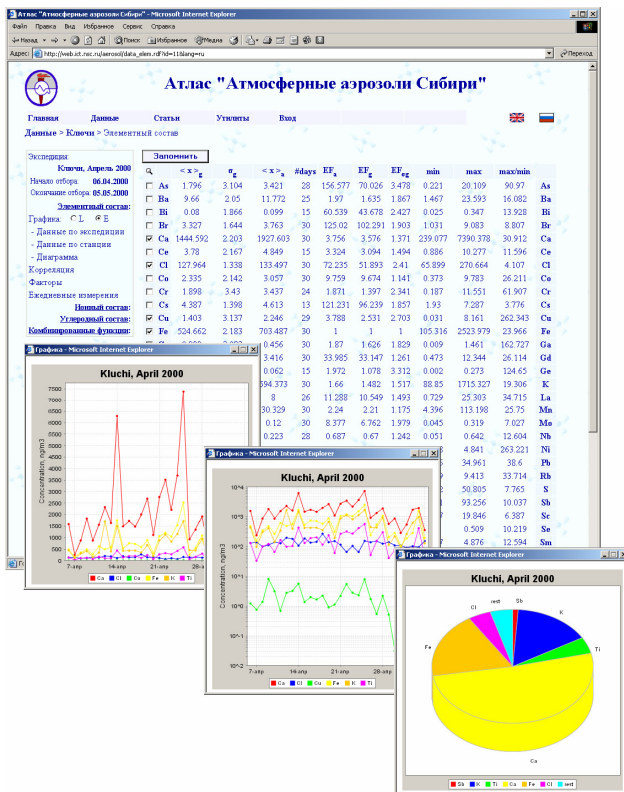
Атлас "Атмосферные аэрозоли Сибири" - Microsoft Internet Explorer

Файл Правка Вид Избранное Сервис Справка

Назад Поиск Избранное Медиа

Адрес: http://web.ict.nsc.ru/aerosol/data_elem.rdf?id=11&lang=ru Переход

Атлас "Атмосферные аэрозоли Сибири"

Главная Данные Статьи Утилиты Вход

Данные > Ключи > Элементный состав

Экспедиция:
Ключи, Апрель 2000
Начало отбора: 06.04.2000
Окончание отбора: 05.05.2000
Элементный состав:
Графика: L E
- Данные по экспедиции
- Данные по станции
- Диаграмма
Корреляция
Факторы
Ежедневные измерения
Ионный состав:
Углеродный состав:
Комбинированные функции:

Запомнить

| | | $<x>_g$ | $\sigma_g$ | $<x>_a$ | #days | $EF_a$ | $EF_g$ | $EF_{eg}$ | min | max | max/min | |
|---|---|---|---|---|---|---|---|---|---|---|---|---|
| | As | 1.796 | 3.104 | 3.421 | 28 | 156.577 | 70.026 | 3.478 | 0.221 | 20.109 | 90.97 | As |
| | Ba | 9.66 | 2.05 | 11.772 | 25 | 1.97 | 1.635 | 1.867 | 1.467 | 23.593 | 16.082 | Ba |
| | Bi | 0.08 | 1.866 | 0.099 | 15 | 60.539 | 43.678 | 2.427 | 0.025 | 0.347 | 13.928 | Bi |
| | Br | 3.327 | 1.644 | 3.763 | 30 | 125.02 | 102.291 | 1.903 | 1.031 | 9.083 | 8.807 | Br |
| ☑ | Ca | 1444.592 | 2.203 | 1927.603 | 30 | 3.756 | 3.576 | 1.371 | 239.077 | 7390.378 | 30.912 | Ca |
| | Ce | 3.78 | 2.167 | 4.849 | 15 | 3.324 | 3.094 | 1.494 | 0.886 | 10.277 | 11.596 | Ce |
| ☑ | Cl | 127.964 | 1.338 | 133.497 | 30 | 72.235 | 51.893 | 2.41 | 65.899 | 270.664 | 4.107 | Cl |
| | Co | 2.335 | 2.142 | 3.057 | 30 | 9.759 | 9.674 | 1.141 | 0.373 | 9.783 | 26.211 | Co |
| | Cr | 1.898 | 3.43 | 3.437 | 24 | 1.871 | 1.397 | 2.341 | 0.187 | 11.551 | 61.907 | Cr |
| | Cs | 4.387 | 1.398 | 4.613 | 13 | 121.231 | 96.239 | 1.857 | 1.93 | 7.287 | 3.776 | Cs |
| ☑ | Cu | 1.403 | 3.137 | 2.246 | 29 | 3.788 | 2.531 | 2.703 | 0.031 | 8.161 | 262.343 | Cu |
| ☑ | Fe | 524.662 | 2.183 | 703.487 | 30 | 1 | 1 | 1 | 105.316 | 2523.979 | 23.966 | Fe |
| | | | | 0.456 | 30 | 1.87 | 1.626 | 1.829 | 0.009 | 1.461 | 162.727 | Ga |
| | | | | 3.416 | 30 | 33.985 | 33.147 | 1.261 | 0.473 | 12.344 | 26.114 | Gd |
| | | | | 0.062 | 15 | 1.972 | 1.078 | 3.312 | 0.002 | 0.273 | 124.65 | Ge |
| | | | | 594.373 | 30 | 1.66 | 1.482 | 1.517 | 88.85 | 1715.327 | 19.306 | K |
| | | | | 8 | 26 | 11.288 | 10.549 | 1.493 | 0.729 | 25.303 | 34.715 | La |
| | | | | 30.329 | 30 | 2.24 | 2.21 | 1.175 | 4.396 | 113.198 | 25.75 | Mn |
| | | | | 0.12 | 30 | 8.377 | 6.762 | 1.979 | 0.045 | 0.319 | 7.027 | Mo |
| | | | | 0.223 | 28 | 0.687 | 0.67 | 1.242 | 0.051 | 0.642 | 12.604 | Nb |
| | | | | | | | | | | 4.841 | 263.221 | Ni |
| | | | | | | | | | | 34.961 | 38.6 | Pb |
| | | | | | | | | | | 9.413 | 33.714 | Rb |
| | | | | | | | | | | 50.805 | 7.765 | S |
| | | | | | | | | | | 93.256 | 10.037 | Sb |
| | | | | | | | | | | 19.846 | 6.387 | Sc |
| | | | | | | | | | | 0.509 | 10.219 | Se |
| | | | | | | | | | | 4.876 | 12.594 | Sm |

Графика - Microsoft Internet Explorer
Kluchi, April 2000
Concentration, ng/m3
7500 7000 6500 6000 5500 5000 4500 4000 3500 3000 2500 2000 1500 1000 500 0
7-апр 14-апр 21-апр 28-апр
Ca Cl Cu Fe K Ti

Графика - Microsoft Internet Explorer
Kluchi, April 2000
Concentration, ng/m3
$10^4$ $10^3$ $10^2$ $10^1$ $10^0$ $10^{-1}$ $10^{-2}$
7-апр 14-апр 21-апр 28-апр
Ca Cl Cu Fe K Ti

Графика - Microsoft Internet Explorer
Kluchi, April 2000
Cl rest Sb K Ti Fe Ca
Sb K Ti Ca Fe Cl rest